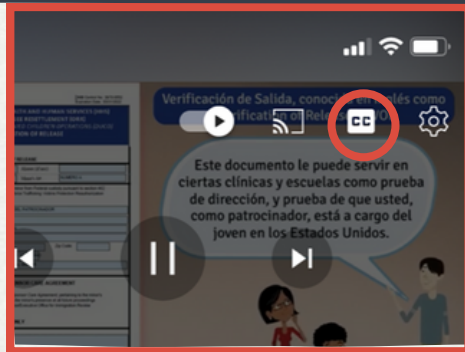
Verificación de Salida, conocida en inglés como
Verification of Release

CC

Este documento le puede servir en ciertas clínicas y escuelas como prueba de dirección, y prueba de que usted, como patrocinador, está a cargo del joven en los Estados Unidos.